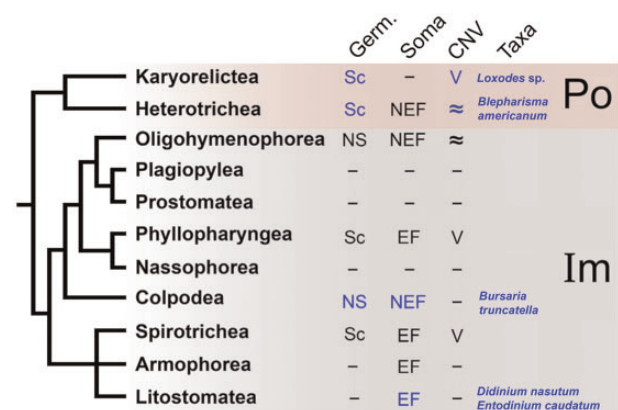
| | Germ. | Soma | CNV | Taxa | |
|---|---|---|---|---|---|
| Karyorelictea | Sc | – | V | *Loxodes sp.* | Po |
| Heterotrichea | Sc | NEF | ≈ | *Blepharisma americanum* | |
| Oligohymenophorea | NS | NEF | ≈ | | |
| Plagiopylea | – | – | – | | |
| Prostomatea | – | – | – | | |
| Phyllopharyngea | Sc | EF | V | | |
| Nassophorea | – | – | – | | Im |
| Colpodea | NS | NEF | – | *Bursaria truncatella* | |
| Spirotrichea | Sc | EF | V | | |
| Armophorea | – | EF | – | | |
| Litostomatea | – | EF | – | *Didinium nasutum Entodinium caudatum* | |